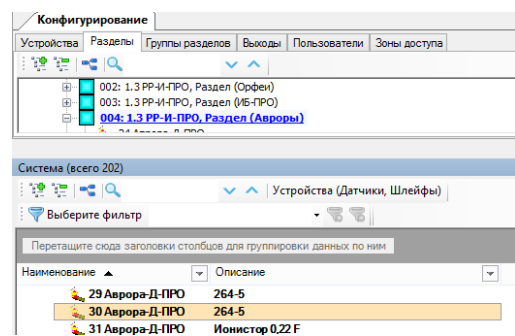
Конфигурирование

Устройства | Разделы | Группы разделов | Выходы | Пользователи | Зоны доступа

002: 1.3 РР-И-ПРО, Раздел (Орфеи)
003: 1.3 РР-И-ПРО, Раздел (ИБ-ПРО)
004: 1.3 РР-И-ПРО, Раздел (Авроры)
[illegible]

Система (всего 202)

Устройства (Датчики, Шлейфы)

Выберите фильтр

Перетащите сюда заголовки столбцов для группировки данных по ним

| Наименование | Описание |
|---|---|
| 29 Аврора-Д-ПРО | 264-5 |
| 30 Аврора-Д-ПРО | 264-5 |
| 31 Аврора-Д-ПРО | Ионистор 0,22 F |